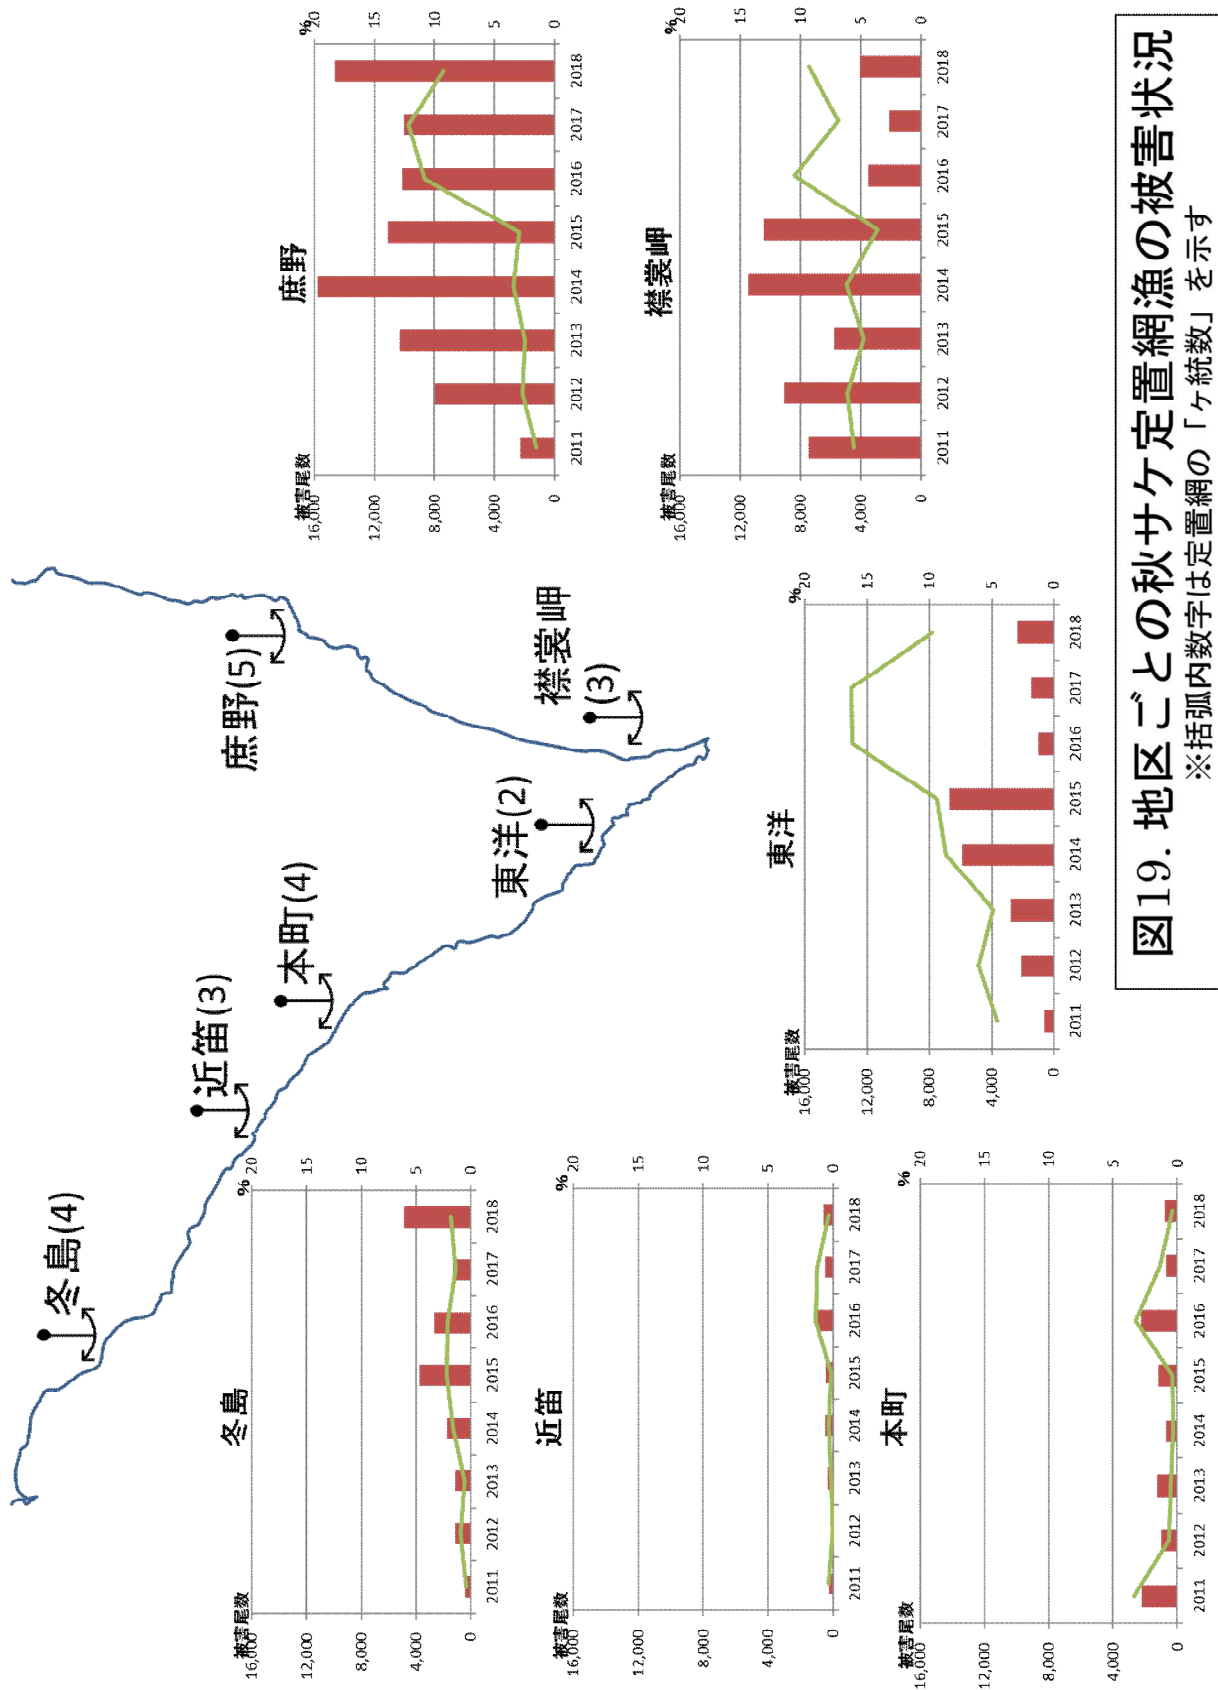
図19. 地区ごとの秋サケ定置網漁の被害状況
※括弧内数字は定置網の「ヶ統数」を示す

庶野

被害尾数
16,000
12,000
8,000
4,000
0
2011 2012 2013 2014 2015 2016 2017 2018
%
20
15
10
5
0

襟裳岬

被害尾数
16,000
12,000
8,000
4,000
0
2011 2012 2013 2014 2015 2016 2017 2018
%
20
15
10
5
0

冬島(4)
近笛(3)
本町(4)
東洋(2)
庶野(5)
襟裳岬(3)

東洋

被害尾数
16,000
12,000
8,000
4,000
0
2011 2012 2013 2014 2015 2016 2017 2018
%
20
15
10
5
0

冬島

被害尾数
16,000
12,000
8,000
4,000
0
2011 2012 2013 2014 2015 2016 2017 2018
%
20
15
10
5
0

近笛

被害尾数
16,000
12,000
8,000
4,000
0
2011 2012 2013 2014 2015 2016 2017 2018
%
20
15
10
5
0

本町

被害尾数
16,000
12,000
8,000
4,000
0
2011 2012 2013 2014 2015 2016 2017 2018
%
20
15
10
5
0